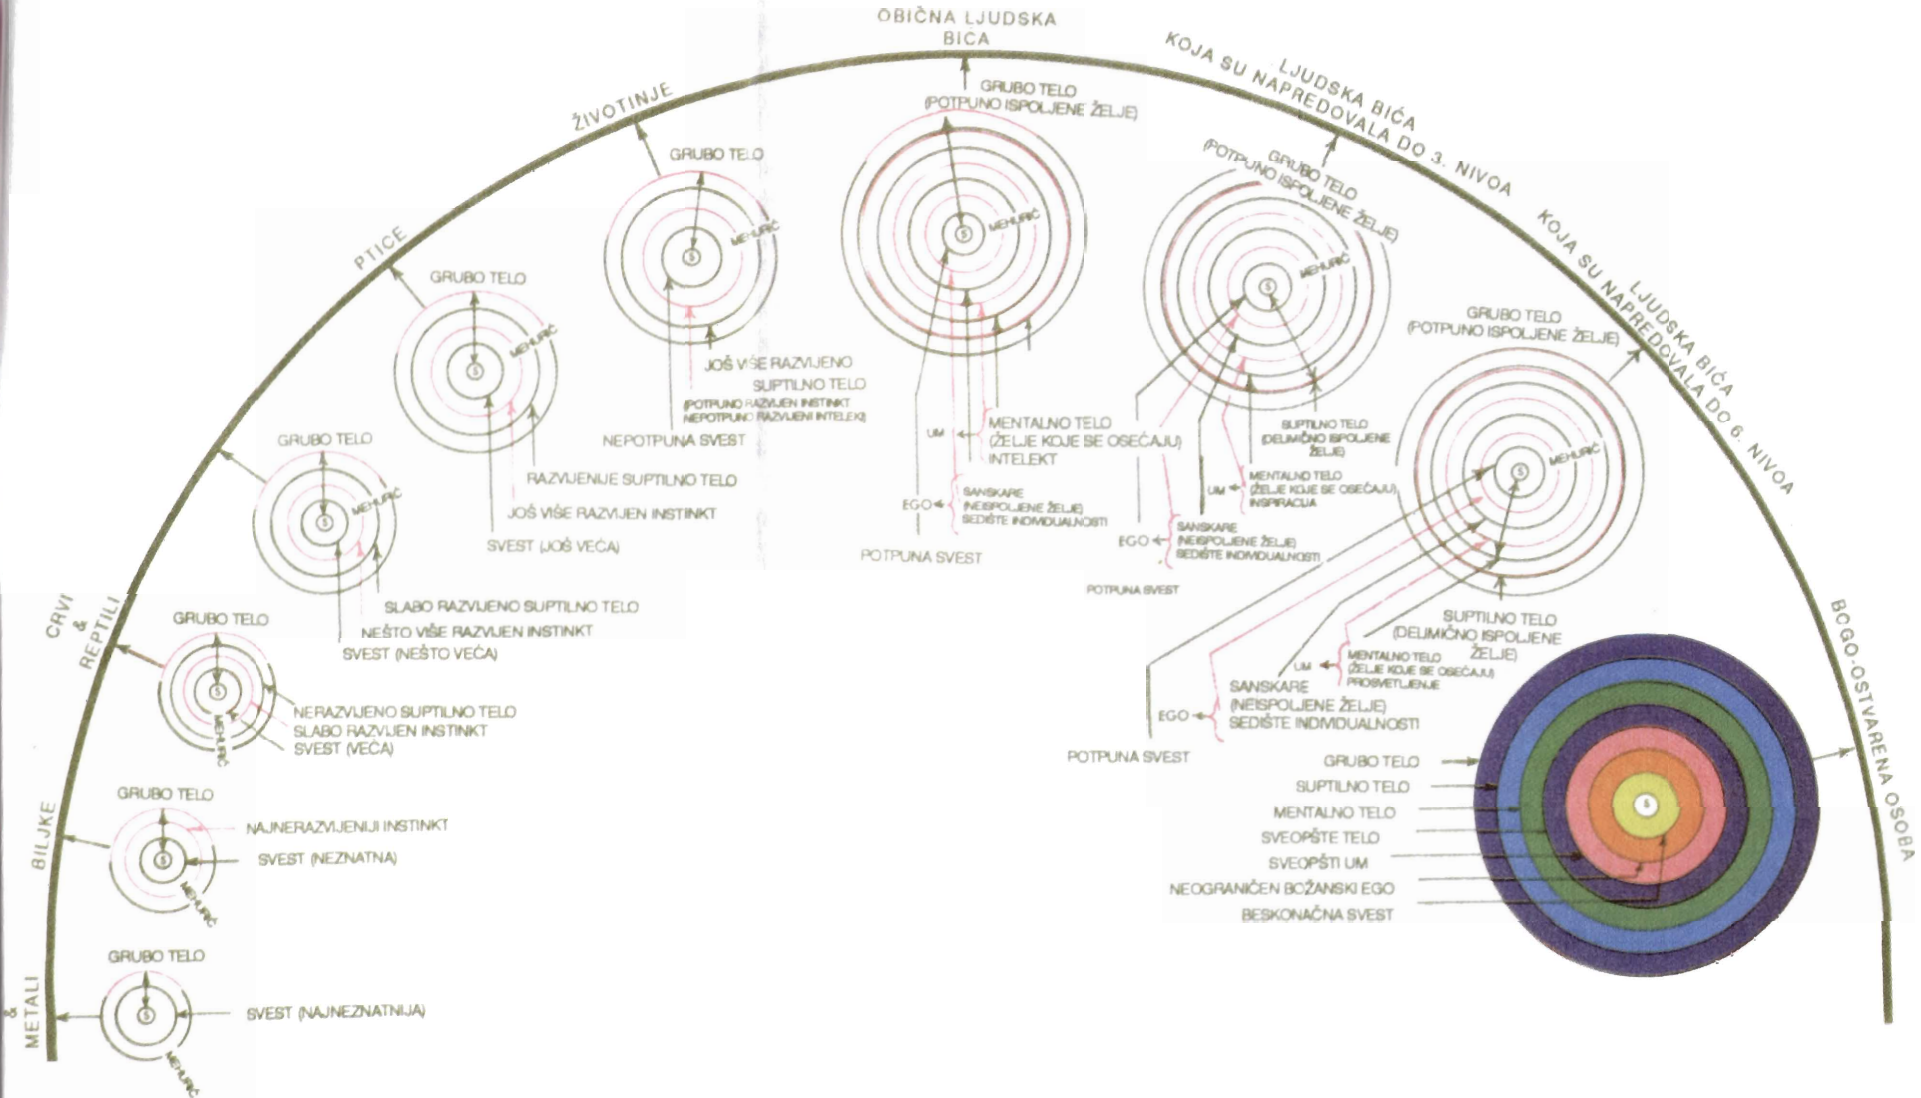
OBIČNA LJUDSKA BIĆA

GRUBO TELO
(POTPUNO ISPOLJENE ŽELJE)

LJUDSKA BIĆA KOJA SU NAPREDOVALA DO 3. NIVOA

GRUBO TELO
(POTPUNO ISPOLJENE ŽELJE)

LJUDSKA BIĆA KOJA SU NAPREDOVALA DO 6. NIVOA

ŽIVOTINJE

GRUBO TELO

PTICE

GRUBO TELO

MEHURIĆ

JOŠ VIŠE RAZVIJENO SUPTILNO TELO
(POTPUNO RAZVIJEN INSTINKT NEPOTPUNO RAZVIJENI INTELEKT)

NEPOTPUNA SVEST

MENTALNO TELO
(ŽELJE KOJE SE OSEĆAJU)
INTELEKT

UM

EGO

SANSKARE
(NEISPOLJENE ŽELJE)
SEDIŠTE INDIVIDUALNOSTI

POTPUNA SVEST

SUPTILNO TELO
(DELIMIČNO ISPOLJENE ŽELJE)

MENTALNO TELO
(ŽELJE KOJE SE OSEĆAJU)
INSPIRACIJA

UM

EGO

SANSKARE
(NEISPOLJENE ŽELJE)
SEDIŠTE INDIVIDUALNOSTI

POTPUNA SVEST

GRUBO TELO
(POTPUNO ISPOLJENE ŽELJE)

GRUBO TELO

RAZVIJENIJE SUPTILNO TELO

JOŠ VIŠE RAZVIJEN INSTINKT

SVEST (JOŠ VEĆA)

SLABO RAZVIJENO SUPTILNO TELO

NEŠTO VIŠE RAZVIJEN INSTINKT

SVEST (NEŠTO VEĆA)

CRVI & REPTILI

GRUBO TELO

NERAZVIJENO SUPTILNO TELO

SLABO RAZVIJEN INSTINKT

SVEST (VEĆA)

BILJKE

GRUBO TELO

NAJNERAZVIJENIJI INSTINKT

SVEST (NEZNATNA)

METALI & KAMENJE

GRUBO TELO

SVEST (NAJNEZNATNIJA)

MEHURIĆ

SUPTILNO TELO
(DELIMIČNO ISPOLJENE ŽELJE)

MENTALNO TELO
(ŽELJE KOJE SE OSEĆAJU)
PROSVETLJENJE

UM

SANSKARE
(NEISPOLJENE ŽELJE)
SEDIŠTE INDIVIDUALNOSTI

EGO

POTPUNA SVEST

BOGO-OSTVARENA OSOBA

GRUBO TELO
SUPTILNO TELO
MENTALNO TELO
SVEOPŠTE TELO
SVEOPŠTI UM
NEOGRANIČEN BOŽANSKI EGO
BESKONAČNA SVEST